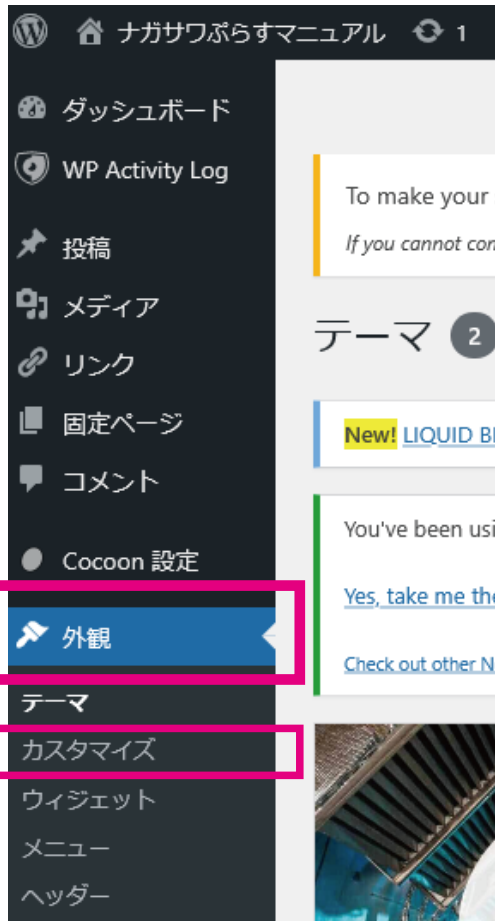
ナガサワぷらすマニュアル 1

ダッシュボード
WP Activity Log
投稿
メディア
リンク
固定ページ
コメント
Cocoon 設定
外観
テーマ
カスタマイズ
ウィジェット
メニュー
ヘッダー

To make your

If you cannot con

テーマ 2

New! LIQUID Bl

You've been usi

Yes, take me the

Check out other N